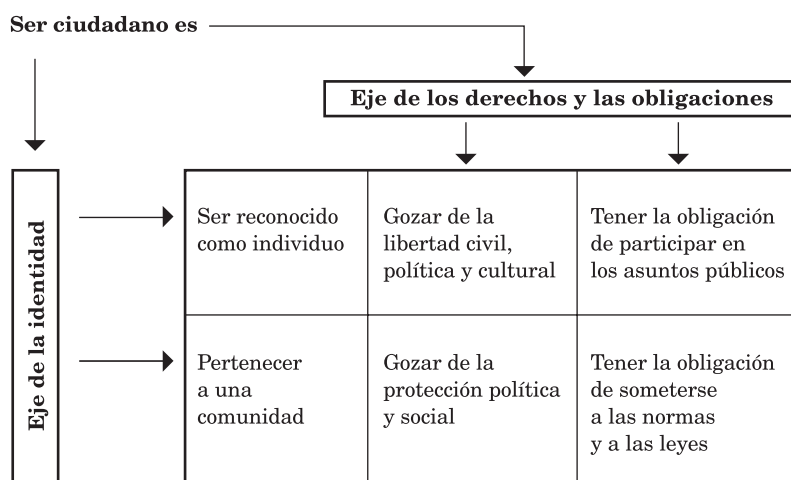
Ser ciudadano es

Eje de los derechos y las obligaciones

Eje de la identidad

| Ser reconocido como individuo | Gozar de la libertad civil, política y cultural | Tener la obligación de participar en los asuntos públicos |
|---|---|---|
| Pertenecer a una comunidad | Gozar de la protección política y social | Tener la obligación de someterse a las normas y a las leyes |